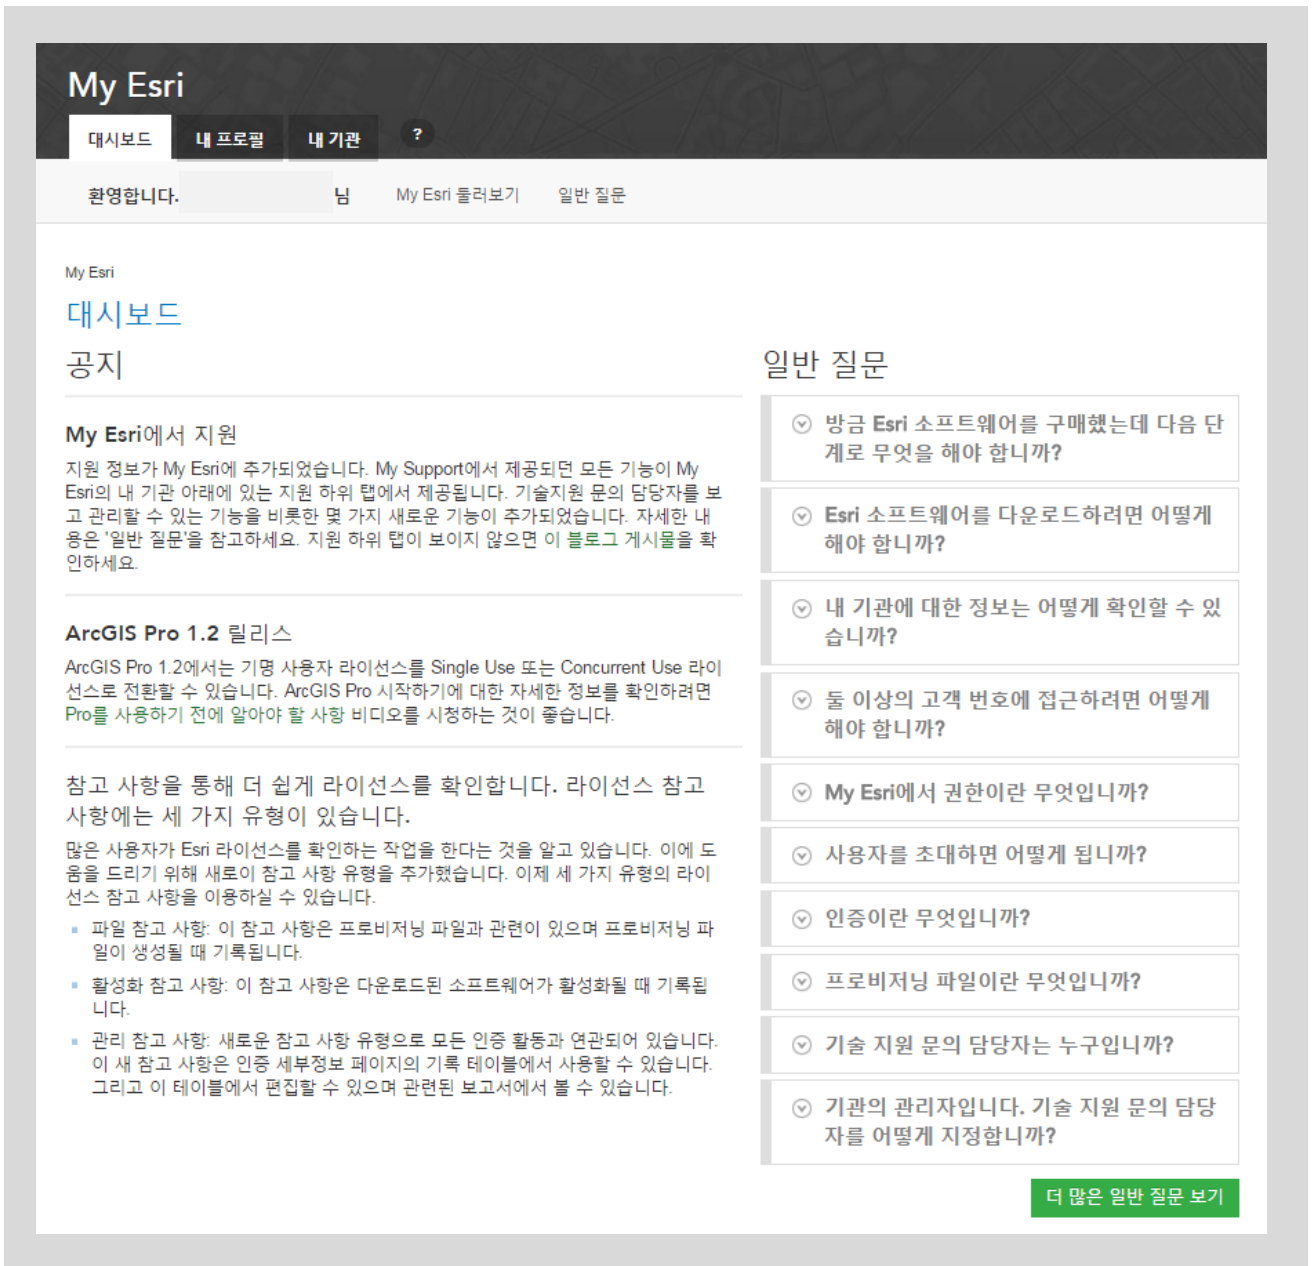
My Esri

대시보드 내 프로필 내 기관 ?

환영합니다. 님 My Esri 둘러보기 일반 질문

My Esri

대시보드

공지

My Esri에서 지원

지원 정보가 My Esri에 추가되었습니다. My Support에서 제공되던 모든 기능이 My Esri의 내 기관 아래에 있는 지원 하위 탭에서 제공됩니다. 기술지원 문의 담당자를 보고 관리할 수 있는 기능을 비롯한 몇 가지 새로운 기능이 추가되었습니다. 자세한 내용은 '일반 질문'을 참고하세요. 지원 하위 탭이 보이지 않으면 이 블로그 게시물을 확인하세요.

ArcGIS Pro 1.2 릴리스

ArcGIS Pro 1.2에서는 기명 사용자 라이선스를 Single Use 또는 Concurrent Use 라이선스로 전환할 수 있습니다. ArcGIS Pro 시작하기에 대한 자세한 정보를 확인하려면 Pro를 사용하기 전에 알아야 할 사항 비디오를 시청하는 것이 좋습니다.

참고 사항을 통해 더 쉽게 라이선스를 확인합니다. 라이선스 참고 사항에는 세 가지 유형이 있습니다.

많은 사용자가 Esri 라이선스를 확인하는 작업을 한다는 것을 알고 있습니다. 이에 도움을 드리기 위해 새로이 참고 사항 유형을 추가했습니다. 이제 세 가지 유형의 라이선스 참고 사항을 이용하실 수 있습니다.

- 파일 참고 사항: 이 참고 사항은 프로비저닝 파일과 관련이 있으며 프로비저닝 파일이 생성될 때 기록됩니다.
- 활성화 참고 사항: 이 참고 사항은 다운로드된 소프트웨어가 활성화될 때 기록됩니다.
- 관리 참고 사항: 새로운 참고 사항 유형으로 모든 인증 활동과 연관되어 있습니다. 이 새 참고 사항은 인증 세부정보 페이지의 기록 테이블에서 사용할 수 있습니다. 그리고 이 테이블에서 편집할 수 있으며 관련된 보고서에서 볼 수 있습니다.

일반 질문

방금 Esri 소프트웨어를 구매했는데 다음 단계로 무엇을 해야 합니까?

Esri 소프트웨어를 다운로드하려면 어떻게 해야 합니까?

내 기관에 대한 정보는 어떻게 확인할 수 있습니까?

둘 이상의 고객 번호에 접근하려면 어떻게 해야 합니까?

My Esri에서 권한이란 무엇입니까?

사용자를 초대하면 어떻게 됩니까?

인증이란 무엇입니까?

프로비저닝 파일이란 무엇입니까?

기술 지원 문의 담당자는 누구입니까?

기관의 관리자입니다. 기술 지원 문의 담당자를 어떻게 지정합니까?

더 많은 일반 질문 보기